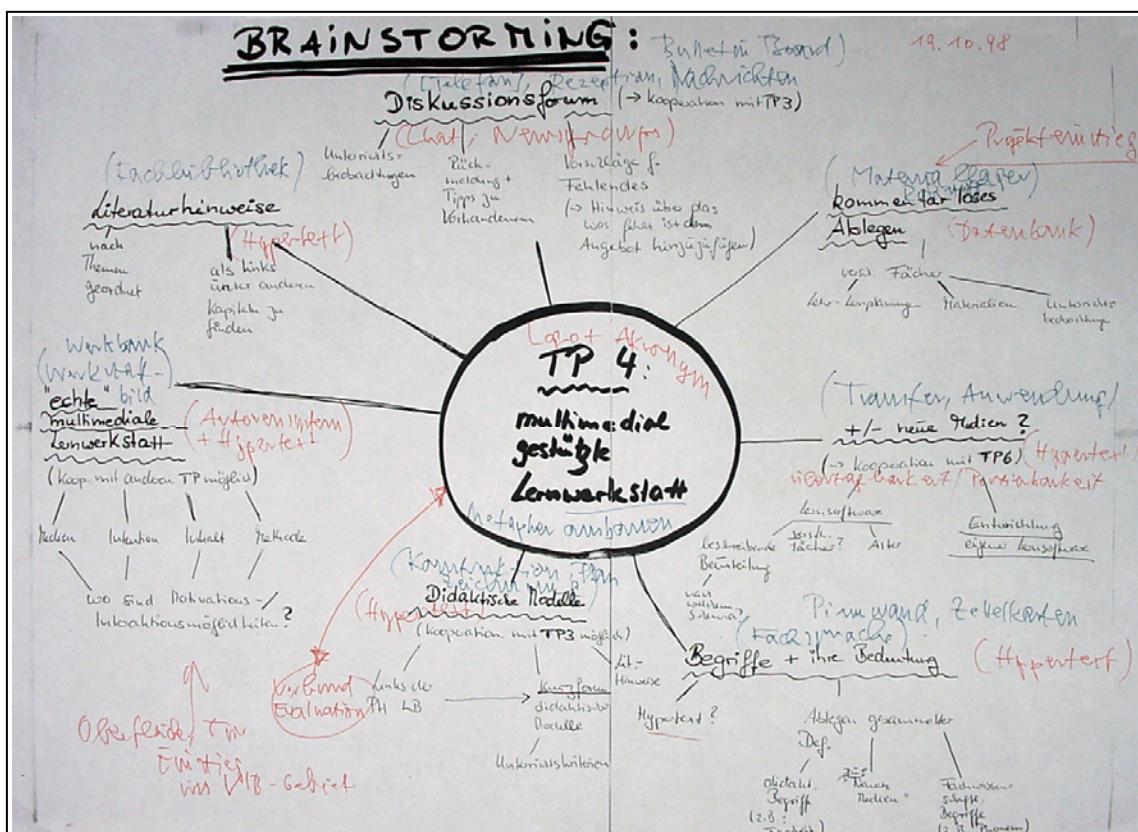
BRAINSTORMING: Bulletin Board)

19.10.98

(Telefon), Rezeption, Nachrichten
Diskussionsforum (→ kooperation mit TP3)
(Chat, Newsgruppen)

Unterrichtsbeobachtungen

Rückmeldung + Tipps zu Vorhandenem

Vorschläge f. Fehlendes (→ Hinweis über das was fehlt ist dem Angebot hinzuzufügen)

(Fachbibliothek)
Literaturhinweise
nach Themen geordnet
(Hypertext)
als links unter anderen Kapiteln zu finden

Projektermittlung
(Materialrampen)
Kommen für loses Ablegen
(Datenbank)
versch. Fächer
Lehr-Lernplanung
Materialien
Unterrichtsbedingungen

Werkbank (Werkstatt)
"echte" bild
multimediale Lernwerkstatt
(Autorensystem + Hypertext!)
(Koop. mit anderen TP möglich)
Medien
Intention
Inhalt
Methode
wo sind Motivations-/Interaktionsmöglichkeiten?

Logo + Akronym
TP 4:
multimedial gestützte Lernwerkstatt
Metapher ausbauen

(Transfer, Anwendung)
+/- neue Medien ?
(→ kooperation mit TP6)
(Hypertext)
Übertragbarkeit / Portabilität
Lernsoftware
beschreibende Beurteilung
versch. Fächer?
Alter
Entwicklung eigener Lernsoftware
was welchem Schema?

(Konstruktion Plan Zeichnung)
(Hypertext)
Didaktische Modelle
(kooperation mit TP3 möglich)
Links der PH LB
Kurzform didaktischer Modelle
Lit-Hinweise
Unterrichtsskizzen
Verbund Evaluation

Pinnwand, Zettelkasten
(Fachsprache)
Begriffe + ihre Bedeutung
(Hypertext)
Hypertext?
Ablegen gesammelter Def.
didakt. Begriff (z.B. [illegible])
z.B. "Neue Medien"
Fachwissenschaftl. Begriffe (z.B. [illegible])

Oberfläche, TM
Ewirtier im VIB-Gebiet